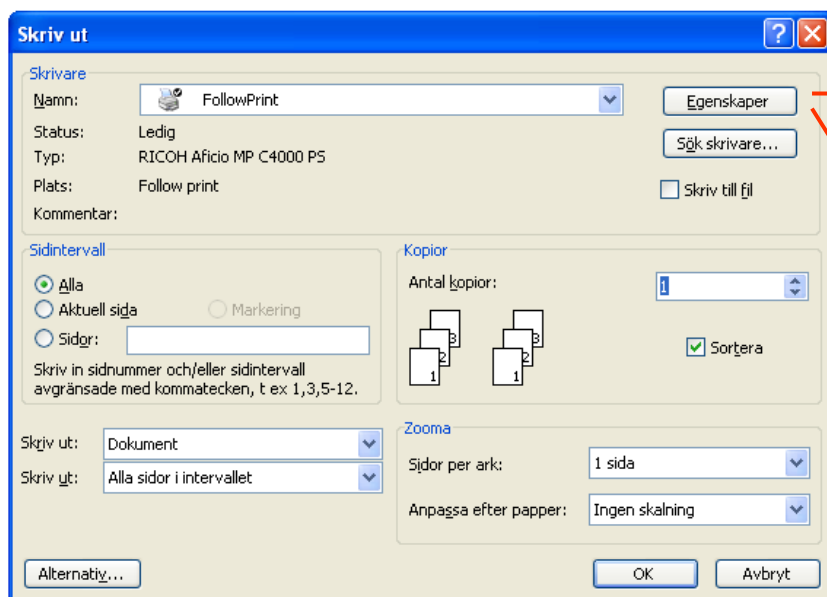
Skriv ut

?

Skrivare

Namn: FollowPrint

Egenskaper

Status: Ledig

Typ: RICOH Aficio MP C4000 PS

Sök skrivare...

Plats: Follow print

Skriv till fil

Kommentar:

Sidintervall

Alla

Aktuell sida

Markering

Sidor:

Skriv in sidnummer och/eller sidintervall avgränsade med kommatecken, t ex 1,3,5-12.

Kopior

Antal kopior: 1

3 2 1 3 2 1

Sortera

Skriv ut: Dokument

Skriv ut: Alla sidor i intervallet

Zooma

Sidor per ark: 1 sida

Anpassa efter papper: Ingen skalning

Alternativ...

OK

Avbryt